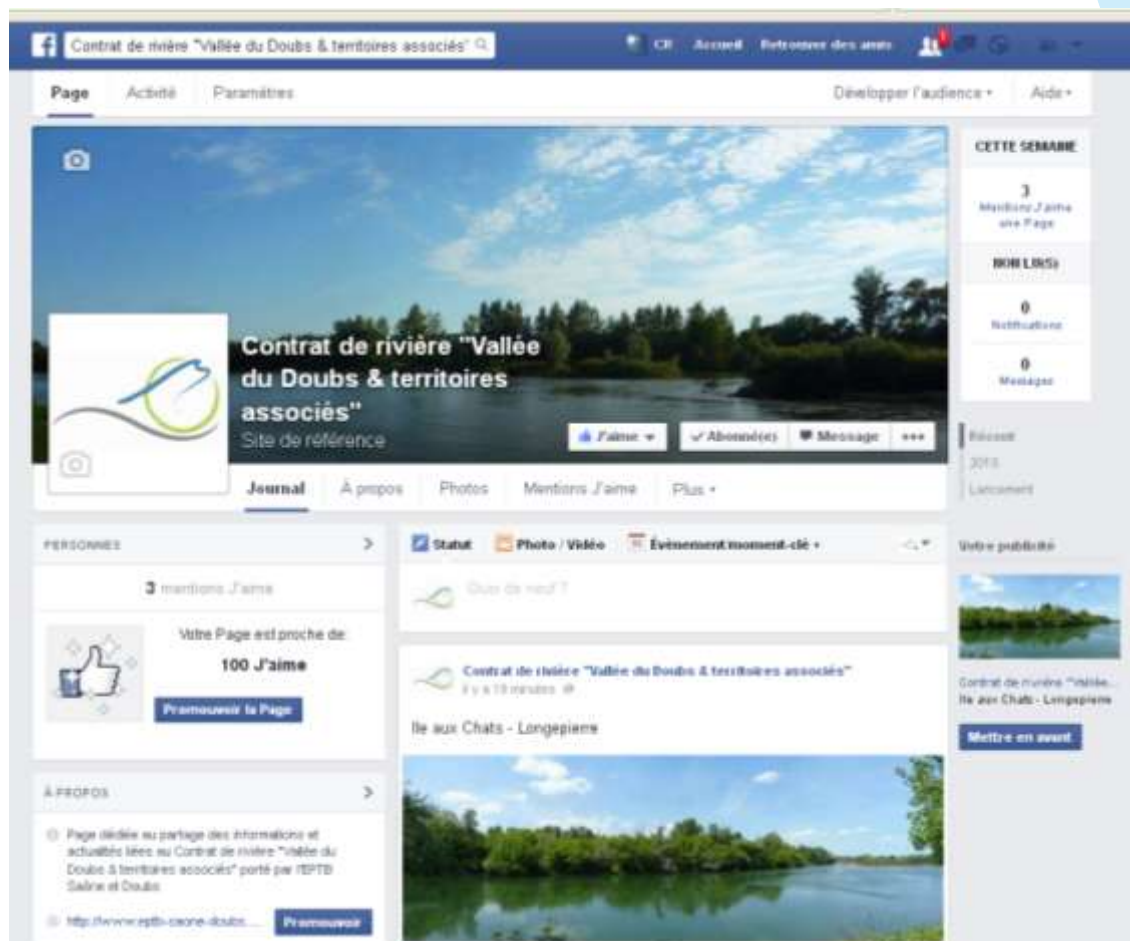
Contrat de rivière "Vallée du Doubs & territoires associés"

CB Accueil Retrouver des amis

Page Activité Paramètres

Développer l'audience ▾ Aide ▾

CETTE SEMAINE

3 Mentions J'aime une Page

NON LU(S)

0 Notifications

0 Messages

Contrat de rivière "Vallée du Doubs & territoires associés"

Site de référence

J'aime ▾ ✓Abonné(e) Message •••

Journal À propos Photos Mentions J'aime Plus ▾

Récent
2015
Lancement

PERSONNES

3 mentions J'aime

Votre Page est proche de :

100 J'aime

Promouvoir la Page

À PROPOS

Page dédiée au partage des informations et actualités liées au Contrat de rivière "Vallée du Doubs & territoires associés" porté par l'EPTB Saône et Doubs

http://www.eptb-saone-doubs.... Promouvoir

Statut Photo / Vidéo Événement marquant, moment-clé ▾

Quoi de neuf ?

Contrat de rivière "Vallée du Doubs & territoires associés"
Il y a 19 minutes

Ile aux Chats - Longepierre

Votre publicité

Contrat de rivière "Vallée...
Ile aux Chats - Longepierre

Mettre en avant